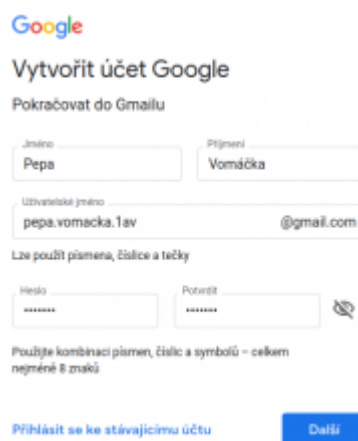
Google

Vytvořit účet Google

Pokračovat do Gmailu

Jméno
Pepa

Příjmení
Vomáčka

Uživatelské jméno
pepa.vomacka.1av
@gmail.com

Lze použít písmena, číslice a tečky

Heslo
••••••••

Potvrdit
••••••••

Použijte kombinaci písmen, číslic a symbolů – celkem nejméně 8 znaků

Přihlásit se ke stávajícímu účtu

Další